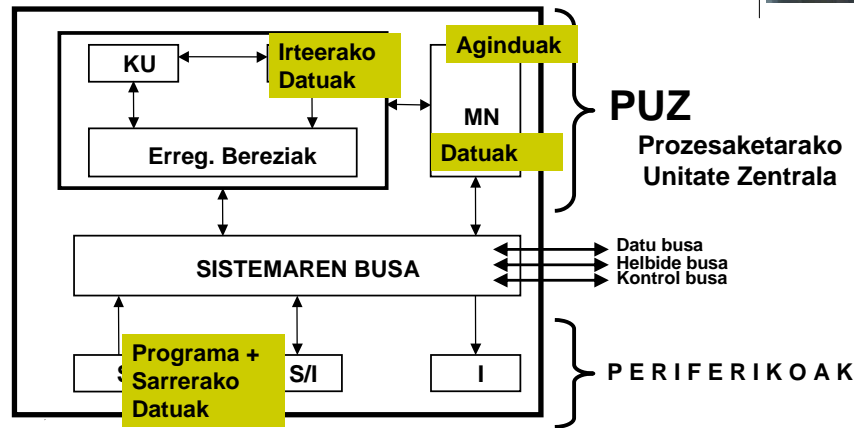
KU
Irteerako Datuak
Aginduak
MN
Datuak
Erreg. Bereziak
PUZ
Prozesaketarako Unitate Zentrala
SISTEMAREN BUSA
Datu busa
Helbide busa
Kontrol busa
S
Programa + Sarrerako Datuak
S/I
I
P E R I F E R I K O A K